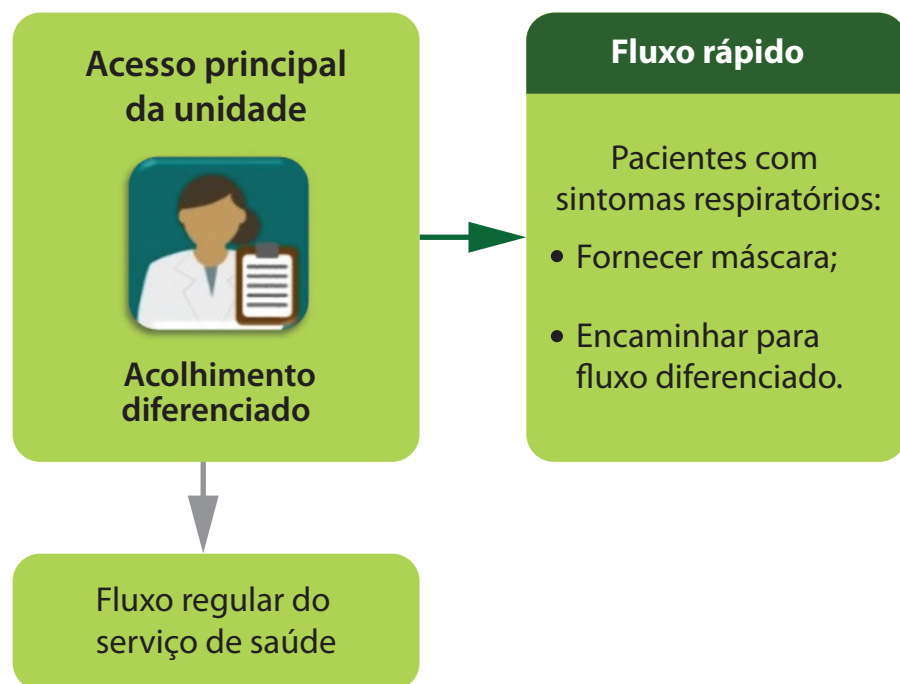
Acesso principal da unidade

Acolhimento diferenciado

Fluxo rápido

Pacientes com sintomas respiratórios:

• Fornecer máscara;

• Encaminhar para fluxo diferenciado.

Fluxo regular do serviço de saúde